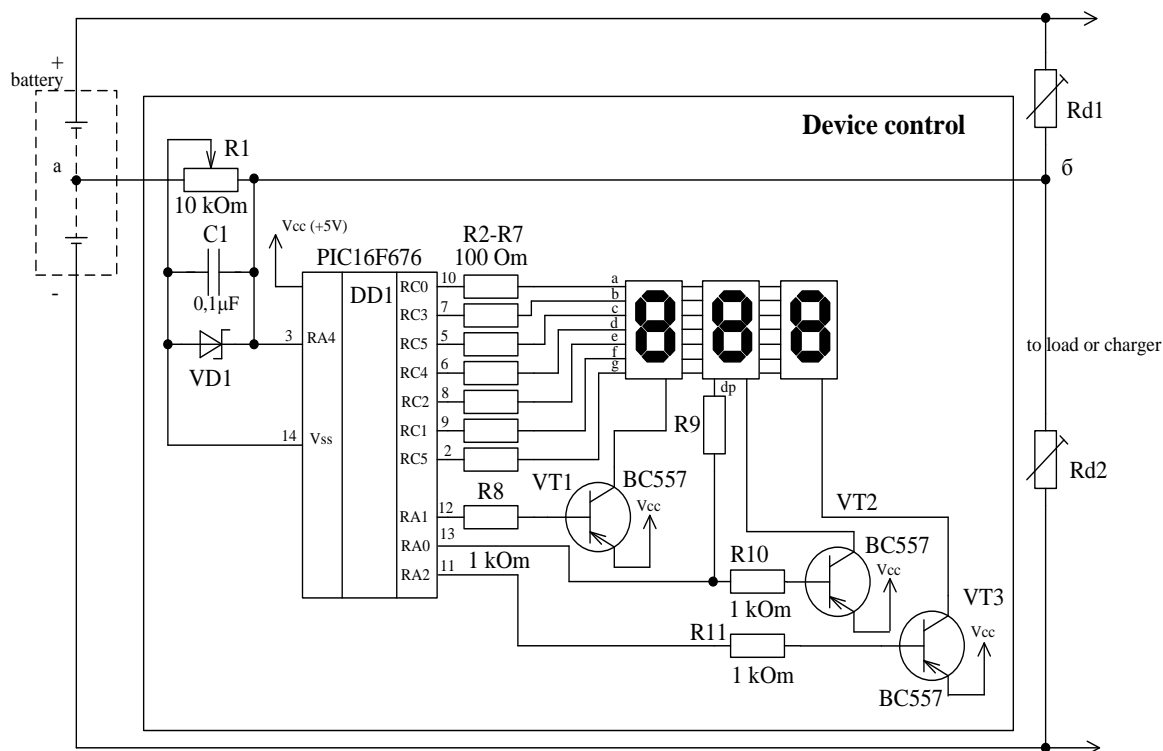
+
battery
a
-
Device control
Rd1
б
R1
10 kOm
C1
0,1μF
VD1
Vcc (+5V)
PIC16F676
DD1
R2-R7
100 Om
3 RA4
14 Vss
RC0 10
RC3 7
RC5 5
RC4 6
RC2 8
RC1 9
RC5 2
RA1 12
RA0 13
RA2 11
a
b
c
d
e
f
g
dp
R9
to load or charger
Rd2
R8
VT1
BC557
Vcc
1 kOm
VT2
R10
1 kOm
BC557
Vcc
VT3
R11
1 kOm
Vcc
BC557